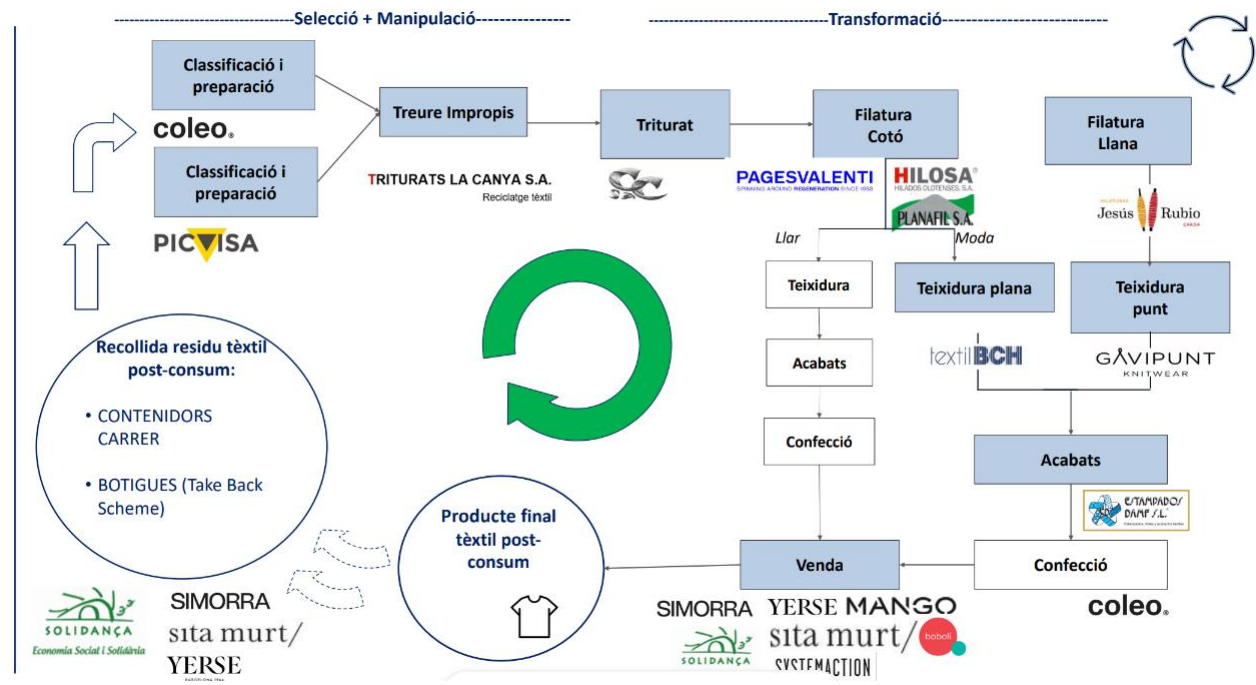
---------------------------------Selecció + Manipulació----------------

---------------------------------Transformació---------------------------

Classificació i preparació

coleo.

Classificació i preparació

PICVISA

Treure Impropis

TRITURATS LA CANYA S.A.
Reciclatge tèxtil

Triturat

Filatura Cotó

PAGESVALENTI
SPINNING AROUND REGENERATION SINCE 1958

HILOSA
HILADOS OLOTENSES, S.A.

PLANAFIL S.A.

Filatura Llana

Jesús Rubio

Llar

Moda

Teixidura

Teixidura plana

Teixidura punt

textil BCH

GAVIPUNT
KNITWEAR

Acabats

Confecció

Acabats

ESTAMPADOS DAMP S.L.

Recollida residu tèxtil post-consum:

• CONTENIDORS CARRER

• BOTIGUES (Take Back Scheme)

Producte final tèxtil post-consum

Venda

Confecció

coleo.

SOLIDANÇA
Economia Social i Solidària

SIMORRA

sita murt/

YERSE

SIMORRA

YERSE

MANGO

sita murt/

boboli

SOLIDANÇA

SYSTEMACTION